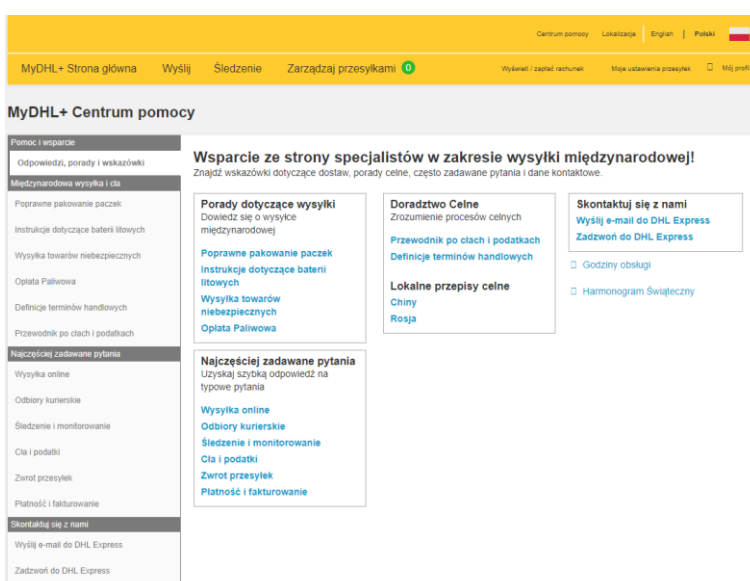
Centrum pomocy Lokalizacja English | Polski

MyDHL+ Strona główna Wyślij Śledzenie Zarządzaj przesyłkami 0 Wyświetl / zapłać rachunek Moje ustawienia przesyłek Mój profi

MyDHL+ Centrum pomocy

Pomoc i wsparcie
Odpowiedzi, porady i wskazówki
Międzynarodowa wysyłka i cła
Poprawne pakowanie paczek
Instrukcje dotyczące baterii litowych
Wysyłka towarów niebezpiecznych
Opłata Paliwowa
Definicje terminów handlowych
Przewodnik po cłach i podatkach
Najczęściej zadawane pytania
Wysyłka online
Odbiory kurierskie
Śledzenie i monitorowanie
Cła i podatki
Zwrot przesyłek
Płatność i fakturowanie
Skontaktuj się z nami
Wyślij e-mail do DHL Express
Zadzwoń do DHL Express

Wsparcie ze strony specjalistów w zakresie wysyłki międzynarodowej!
Znajdź wskazówki dotyczące dostaw, porady celne, często zadawane pytania i dane kontaktowe.

Porady dotyczące wysyłki
Dowiedz się o wysyłce międzynarodowej
Poprawne pakowanie paczek
Instrukcje dotyczące baterii litowych
Wysyłka towarów niebezpiecznych
Opłata Paliwowa

Najczęściej zadawane pytania
Uzyskaj szybką odpowiedź na typowe pytania
Wysyłka online
Odbiory kurierskie
Śledzenie i monitorowanie
Cła i podatki
Zwrot przesyłek
Płatność i fakturowanie

Doradztwo Celne
Zrozumienie procesów celnych
Przewodnik po cłach i podatkach
Definicje terminów handlowych

Lokalne przepisy celne
Chiny
Rosja

Skontaktuj się z nami
Wyślij e-mail do DHL Express
Zadzwoń do DHL Express

Godziny obsługi

Harmonogram Świąteczny